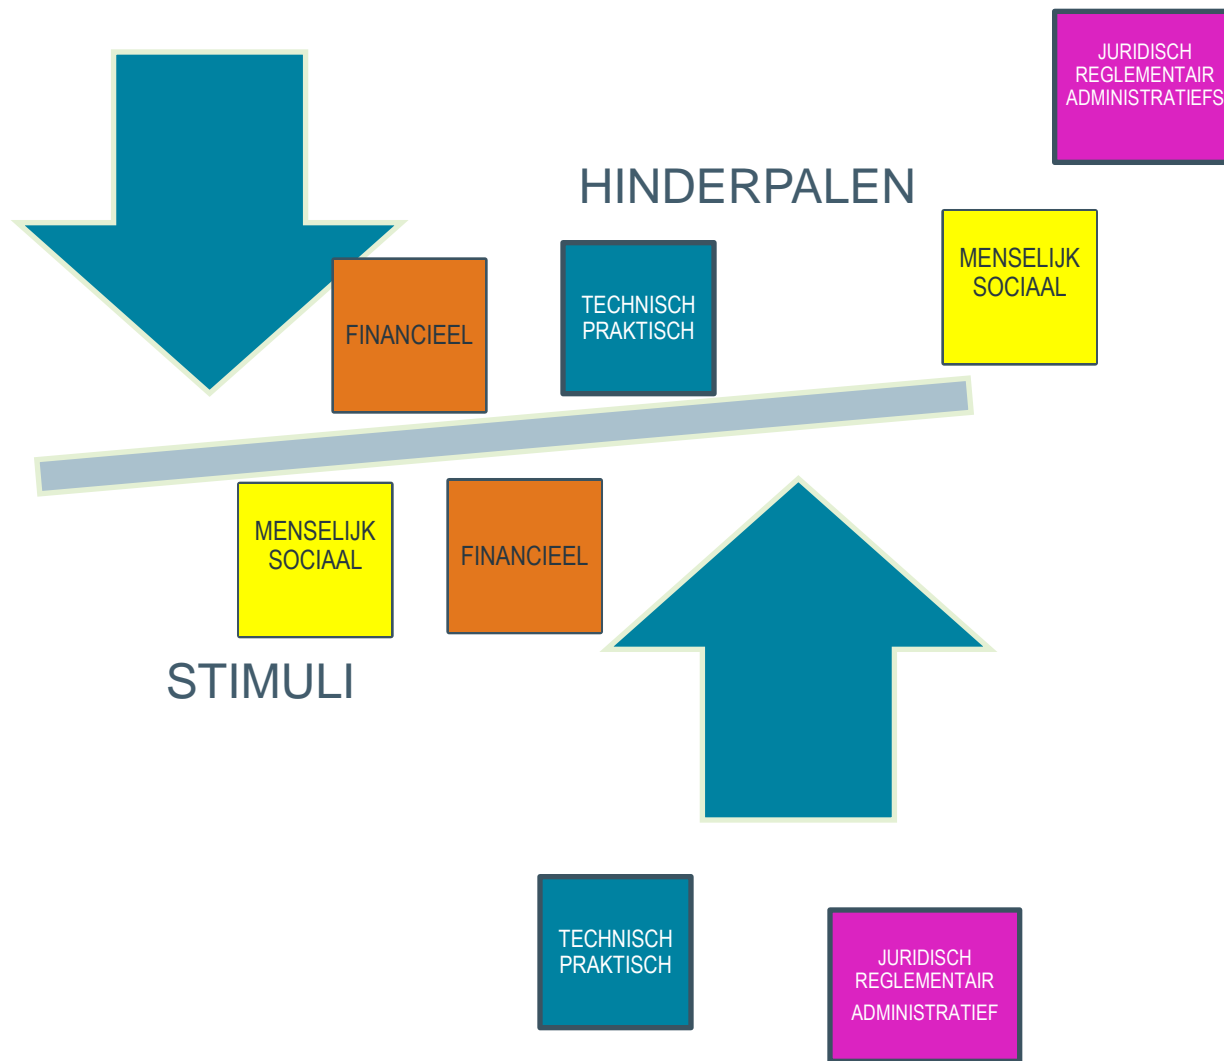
JURIDISCH
REGLEMENTAIR
ADMINISTRATIEFS

HINDERPALEN

FINANCIEEL

TECHNISCH
PRAKTISCH

MENSELIJK
SOCIAAL

MENSELIJK
SOCIAAL

FINANCIEEL

STIMULI

TECHNISCH
PRAKTISCH

JURIDISCH
REGLEMENTAIR
ADMINISTRATIEF